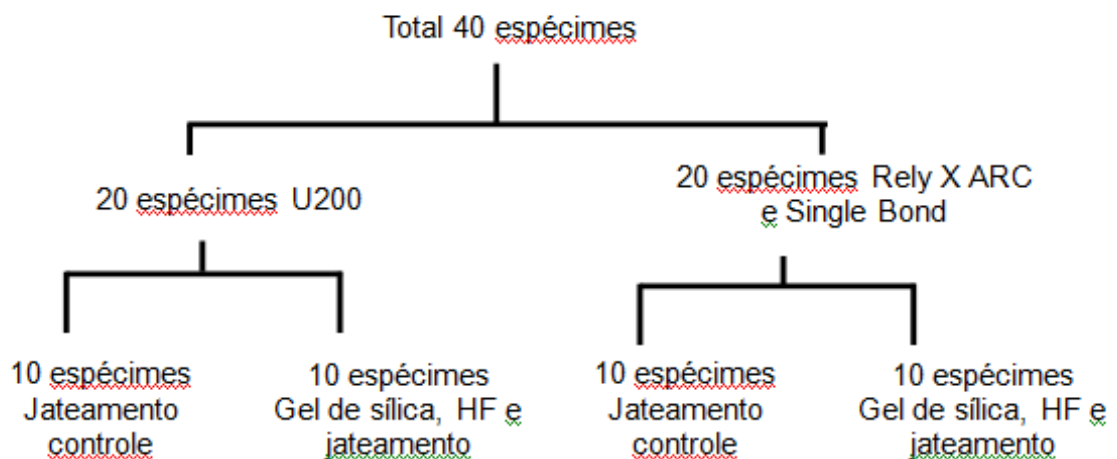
Total 40 espécimes

20 espécimes U200

20 espécimes Rely X ARC e Single Bond

10 espécimes Jateamento controle

10 espécimes Gel de sílica, HF e jateamento

10 espécimes Jateamento controle

10 espécimes Gel de sílica, HF e jateamento